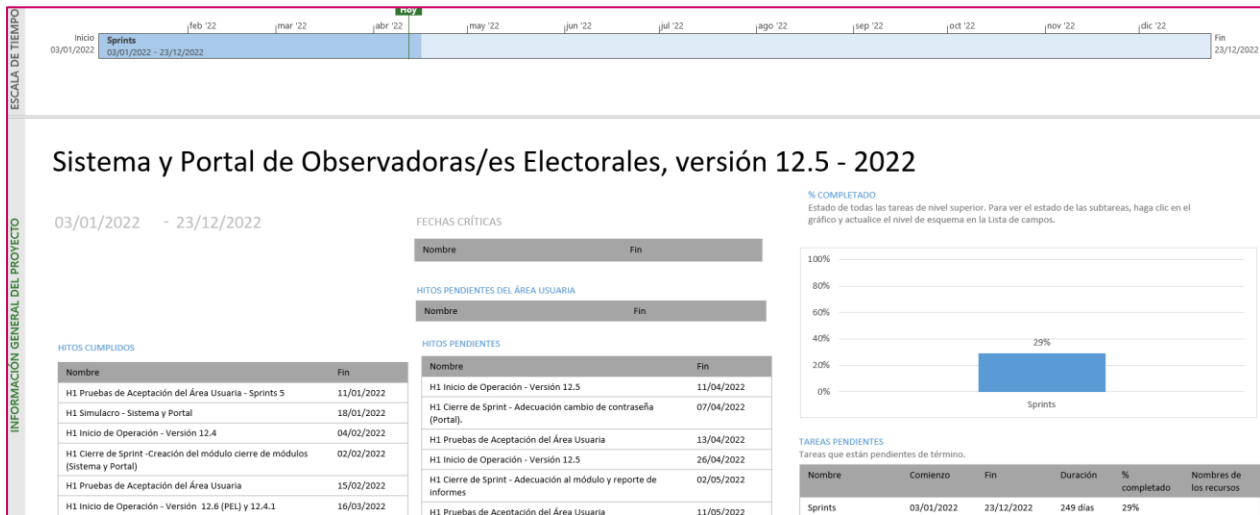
ESCALA DE TIEMPO

Hoy

feb '22 mar '22 abr '22 may '22 jun '22 jul '22 ago '22 sep '22 oct '22 nov '22 dic '22

Inicio 03/01/2022

Sprints
03/01/2022 - 23/12/2022

Fin 23/12/2022

INFORMACIÓN GENERAL DEL PROYECTO

Sistema y Portal de Observadoras/es Electorales, versión 12.5 - 2022

03/01/2022 - 23/12/2022

FECHAS CRÍTICAS

| Nombre | Fin |
|---|---|

HITOS PENDIENTES DEL ÁREA USUARIA

| Nombre | Fin |
|---|---|

% COMPLETADO
Estado de todas las tareas de nivel superior. Para ver el estado de las subtareas, haga clic en el gráfico y actualice el nivel de esquema en la Lista de campos.

100%
80%
60%
40%
20%
0%
29%
Sprints

HITOS CUMPLIDOS

| Nombre | Fin |
|---|---|
| H1 Pruebas de Aceptación del Área Usuaria - Sprints 5 | 11/01/2022 |
| H1 Simulacro - Sistema y Portal | 18/01/2022 |
| H1 Inicio de Operación - Versión 12.4 | 04/02/2022 |
| H1 Cierre de Sprint -Creación del módulo cierre de módulos (Sistema y Portal) | 02/02/2022 |
| H1 Pruebas de Aceptación del Área Usuaria | 15/02/2022 |
| H1 Inicio de Operación - Versión 12.6 (PEL) y 12.4.1 | 16/03/2022 |

HITOS PENDIENTES

| Nombre | Fin |
|---|---|
| H1 Inicio de Operación - Versión 12.5 | 11/04/2022 |
| H1 Cierre de Sprint - Adecuación cambio de contraseña (Portal). | 07/04/2022 |
| H1 Pruebas de Aceptación del Área Usuaria | 13/04/2022 |
| H1 Inicio de Operación - Versión 12.5 | 26/04/2022 |
| H1 Cierre de Sprint - Adecuación al módulo y reporte de informes | 02/05/2022 |
| H1 Pruebas de Aceptación del Área Usuaria | 11/05/2022 |

TAREAS PENDIENTES
Tareas que están pendientes de término.

| Nombre | Comienzo | Fin | Duración | % completado | Nombres de los recursos |
|---|---|---|---|---|---|
| Sprints | 03/01/2022 | 23/12/2022 | 249 días | 29% | |